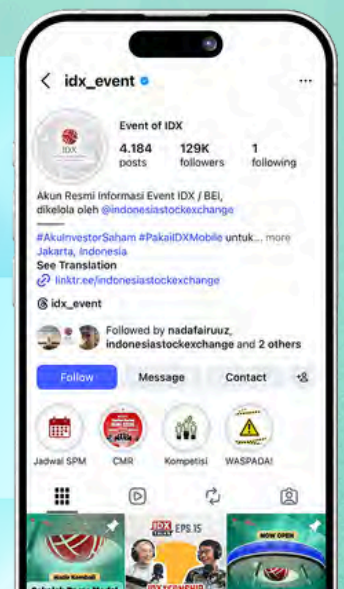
idx_event

IDX

Event of IDX

4.184 posts

129K followers

1 following

Akun Resmi Informasi Event IDX / BEI, dikelola oleh @indonesiastockexchange

———

#AkuInvestorSaham #PakaiIDXMobile untuk... more

Jakarta, Indonesia

See Translation

linktr.ee/indonesiastockexchange

idx_event

Followed by nadafairuuz, indonesiastockexchange and 2 others

Follow

Message

Contact

Jadwal SPM

CMR

Kompetisi

WASPADA!

IDX EPS 15

NOW OPEN

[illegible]